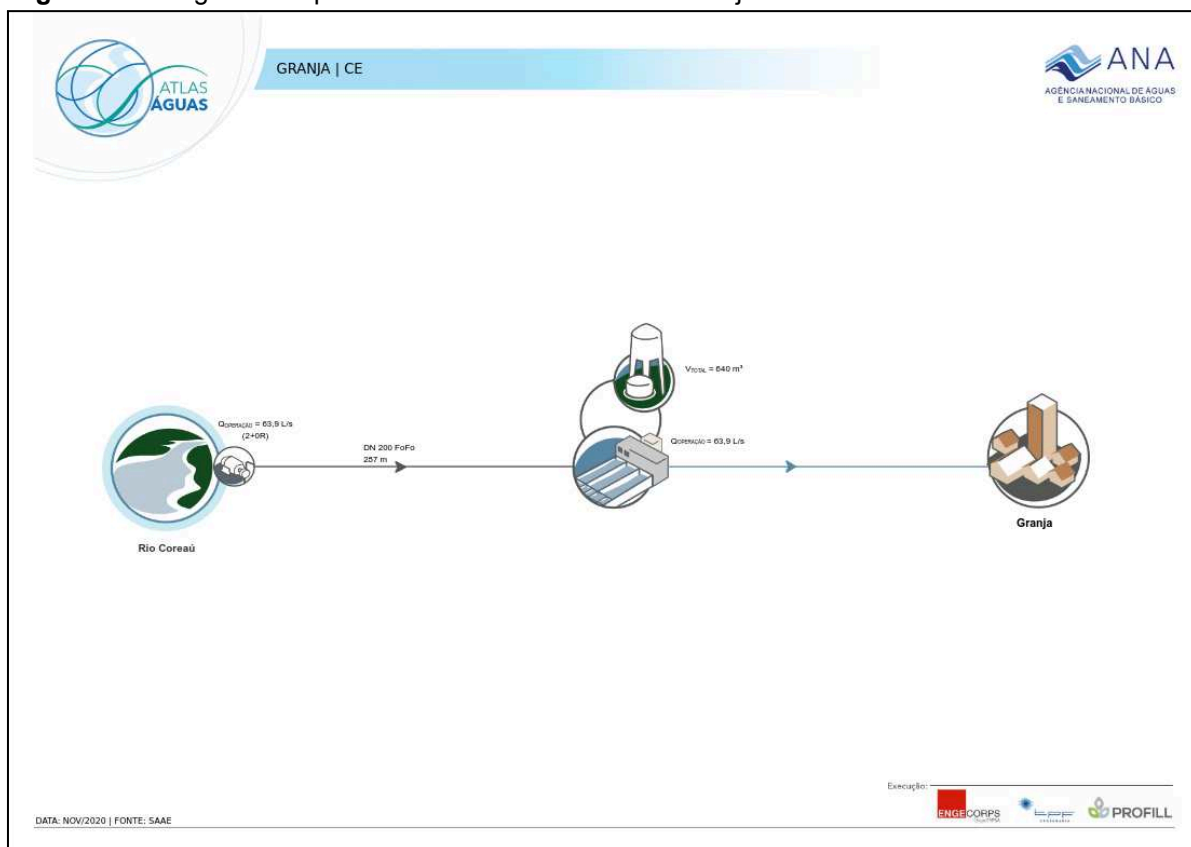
ATLAS ÁGUAS

GRANJA | CE

ANA
AGÊNCIA NACIONAL DE ÁGUAS E SANEAMENTO BÁSICO

$V_{TOTAL}$ = 640 m³

$Q_{OPERAÇÃO}$ = 63,9 L/s
(2+0R)

DN 200 FoFo
257 m

$Q_{OPERAÇÃO}$ = 63,9 L/s

Rio Coreaú

Granja

Execução:
ENGECORPS
PROFILL

DATA: NOV/2020 | FONTE: SAAE